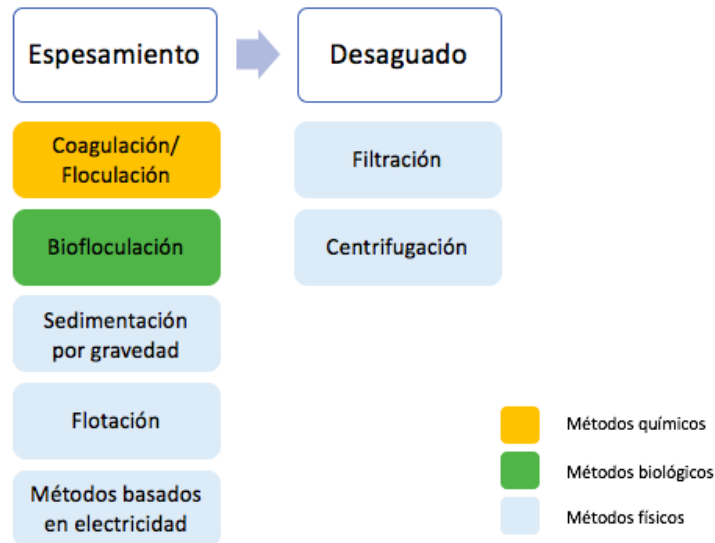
Espesamiento

Desaguado

Coagulación/ Floculación

Biofloculación

Sedimentación por gravedad

Flotación

Métodos basados en electricidad

Filtración

Centrifugación

Métodos químicos

Métodos biológicos

Métodos físicos